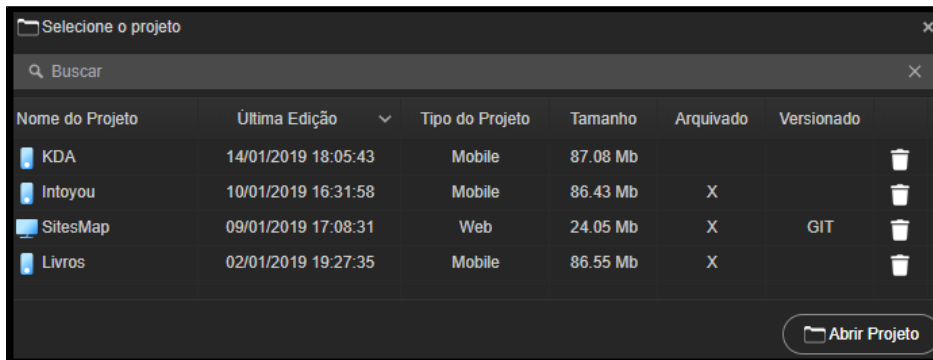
Selecione o projeto

×

Buscar

×

| Nome do Projeto | Última Edição | Tipo do Projeto | Tamanho | Arquivado | Versionado |
|---|---|---|---|---|---|
| KDA | 14/01/2019 18:05:43 | Mobile | 87.08 Mb | | |
| Intoyou | 10/01/2019 16:31:58 | Mobile | 86.43 Mb | X | |
| SitesMap | 09/01/2019 17:08:31 | Web | 24.05 Mb | X | GIT |
| Livros | 02/01/2019 19:27:35 | Mobile | 86.55 Mb | X | |

Abrir Projeto